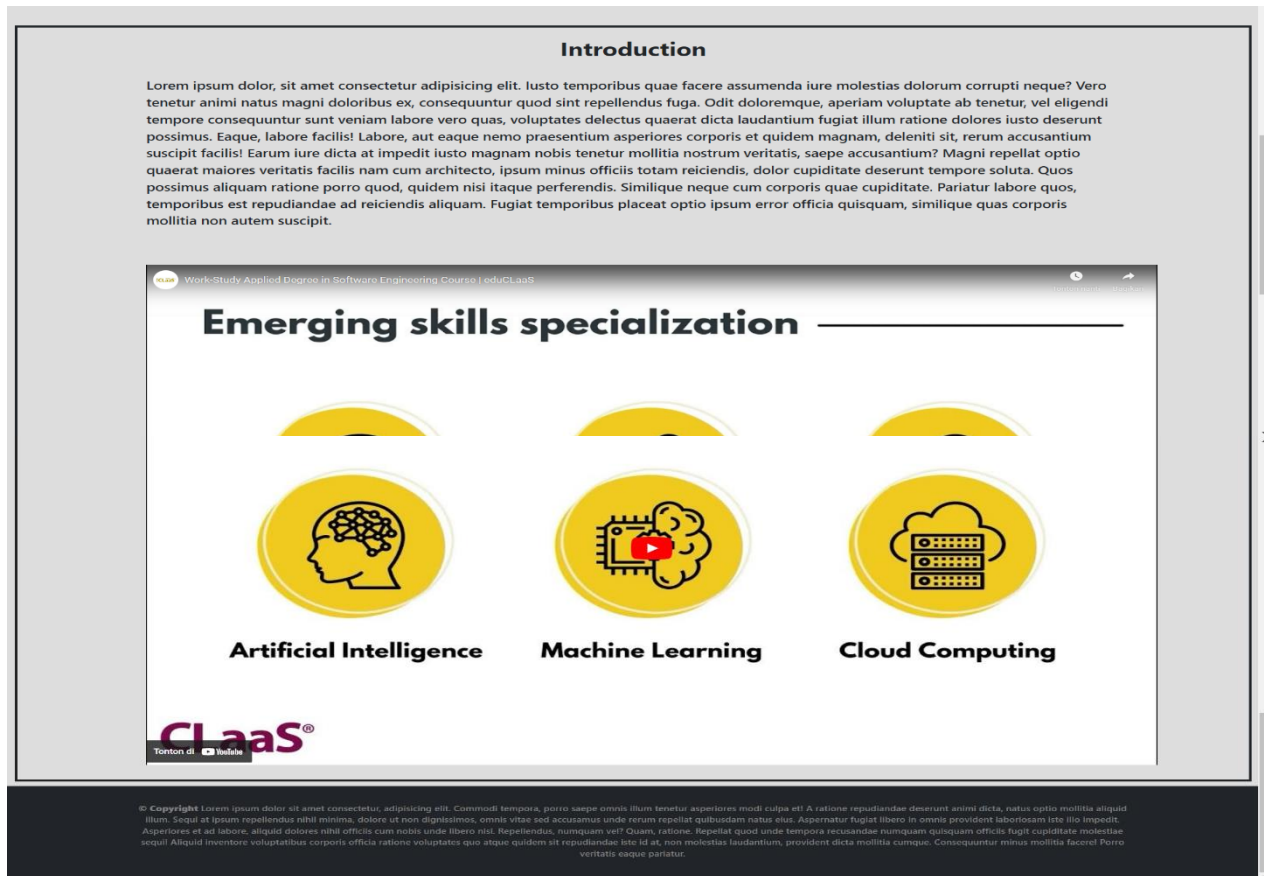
Introduction

Lorem ipsum dolor, sit amet consectetur adipisicing elit. Iusto temporibus quae facere assumenda iure molestias dolorum corrupti neque? Vero tenetur animi natus magni doloribus ex, consequuntur quod sint repellendus fuga. Odit doloremque, aperiam voluptate ab tenetur, vel eligendi tempore consequuntur sunt veniam labore vero quas, voluptates delectus quaerat dicta laudantium fugiat illum ratione dolores iusto deserunt possimus. Eaque, labore facilis! Labore, aut eaque nemo praesentium asperiores corporis et quidem magnam, deleniti sit, rerum accusantium suscipit facilis! Earum iure dicta at impedit iusto magnam nobis tenetur mollitia nostrum veritatis, saepe accusantium? Magni repellat optio quaerat maiores veritatis facilis nam cum architecto, ipsum minus officiis totam reiciendis, dolor cupiditate deserunt tempore soluta. Quos possimus aliquam ratione porro quod, quidem nisi itaque perferendis. Similique neque cum corporis quae cupiditate. Pariatur labore quos, temporibus est repudiandae ad reiciendis aliquam. Fugiat temporibus placeat optio ipsum error officia quisquam, similique quas corporis mollitia non autem suscipit.

Work-Study Applied Degree in Software Engineering Course | eduCLaaS

Emerging skills specialization

Artificial Intelligence

Machine Learning

Cloud Computing

CLaaS®

Tonton di YouTube

© Copyright Lorem ipsum dolor sit amet consectetur, adipisicing elit. Commodi tempora, porro saepe omnis illum tenetur asperiores modi culpa et! A ratione repudiandae deserunt animi dicta, natus optio mollitia aliquid illum. Sequi at ipsum repellendus nihil minima, dolore ut non dignissimos, omnis vitae sed accusamus unde rerum repellat quibusdam natus eius. Aspernatur fugiat libero in omnis provident laboriosam iste illo impedit. Asperiores et ad labore, aliquid dolores nihil officiis cum nobis unde libero nisi. Repellendus, numquam vel? Quam, ratione. Repellat quod unde tempora recusandae numquam quisquam officiis fugit cupiditate molestiae sequi! Aliquid inventore voluptatibus corporis officia ratione voluptates quo atque quidem sit repudiandae iste id at, non molestias laudantium, provident dicta mollitia cumque. Consequuntur minus mollitia facere! Porro veritatis eaque pariatur.